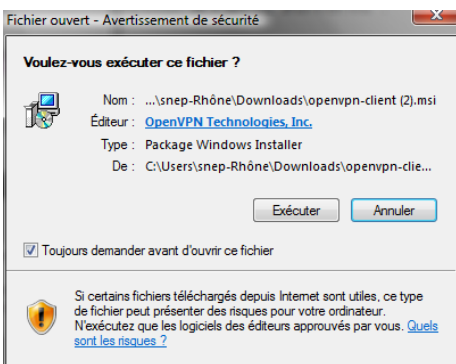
Fichier ouvert - Avertissement de sécurité

Voulez-vous exécuter ce fichier ?

Nom : ...\snep-Rhône\Downloads\openvpn-client (2).msi
Éditeur : OpenVPN Technologies, Inc.
Type : Package Windows Installer
De : C:\Users\snep-Rhône\Downloads\openvpn-clie...

Exécuter Annuler

Toujours demander avant d'ouvrir ce fichier

Si certains fichiers téléchargés depuis Internet sont utiles, ce type de fichier peut présenter des risques pour votre ordinateur. N'exécutez que les logiciels des éditeurs approuvés par vous. Quels sont les risques ?